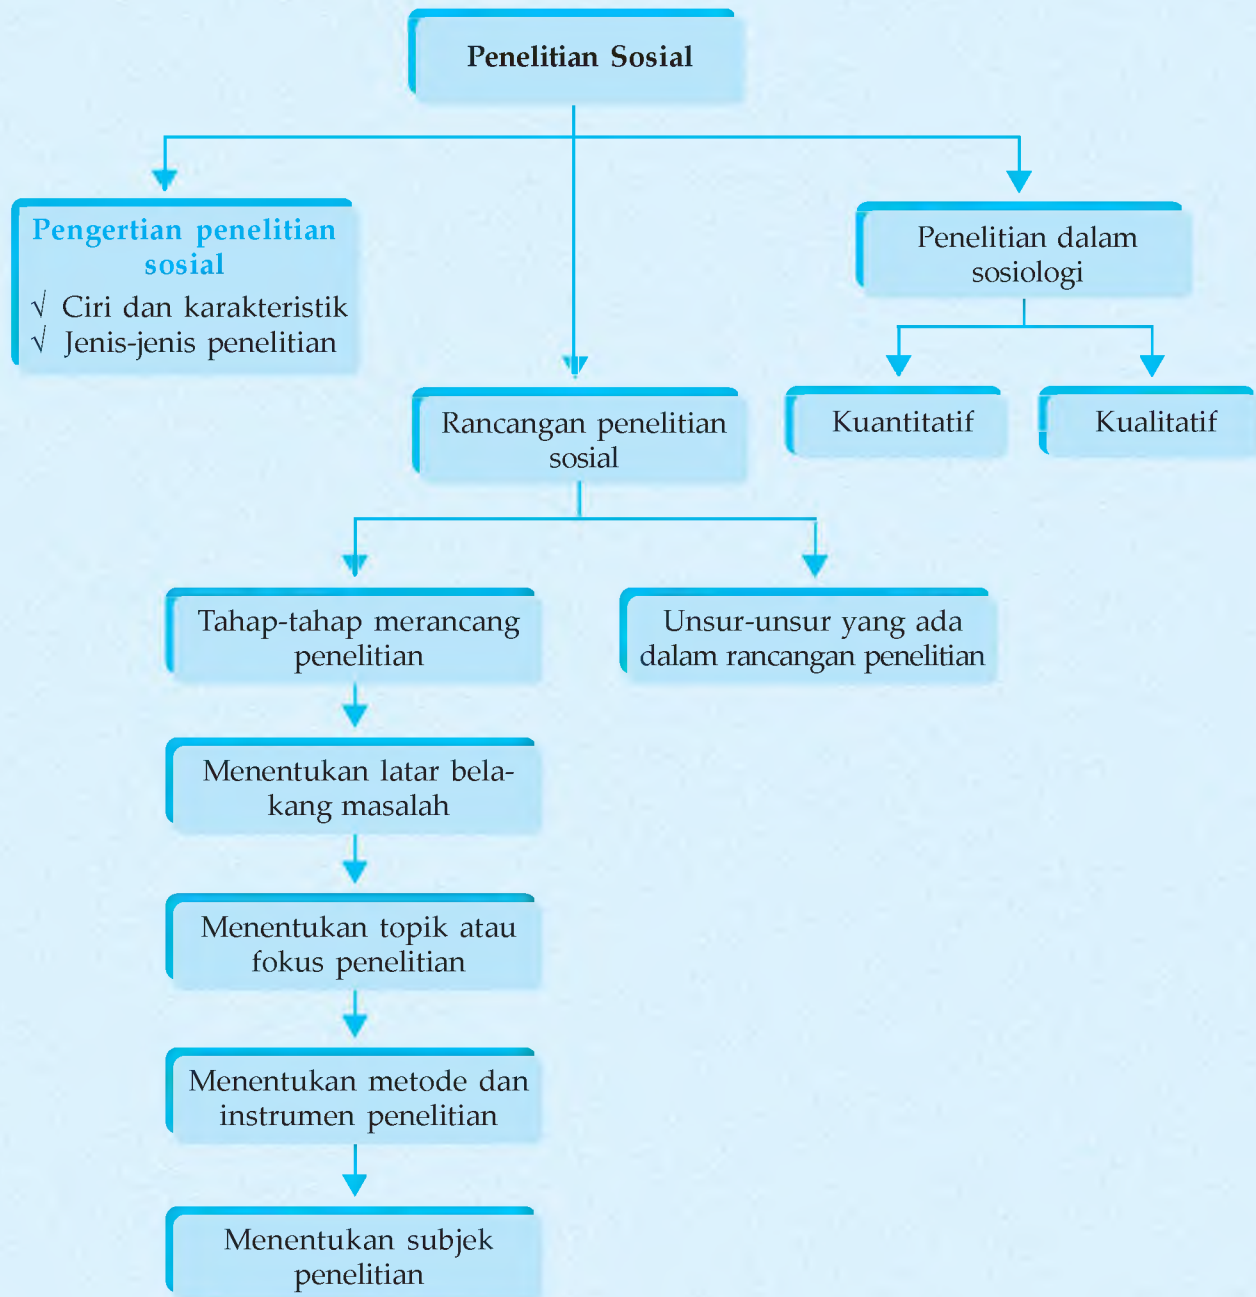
Penelitian Sosial

Pengertian penelitian sosial
√ Ciri dan karakteristik
√ Jenis-jenis penelitian

Rancangan penelitian sosial

Penelitian dalam sosiologi

Kuantitatif

Kualitatif

Tahap-tahap merancang penelitian

Unsur-unsur yang ada dalam rancangan penelitian

Menentukan latar belakang masalah

Menentukan topik atau fokus penelitian

Menentukan metode dan instrumen penelitian

Menentukan subjek penelitian